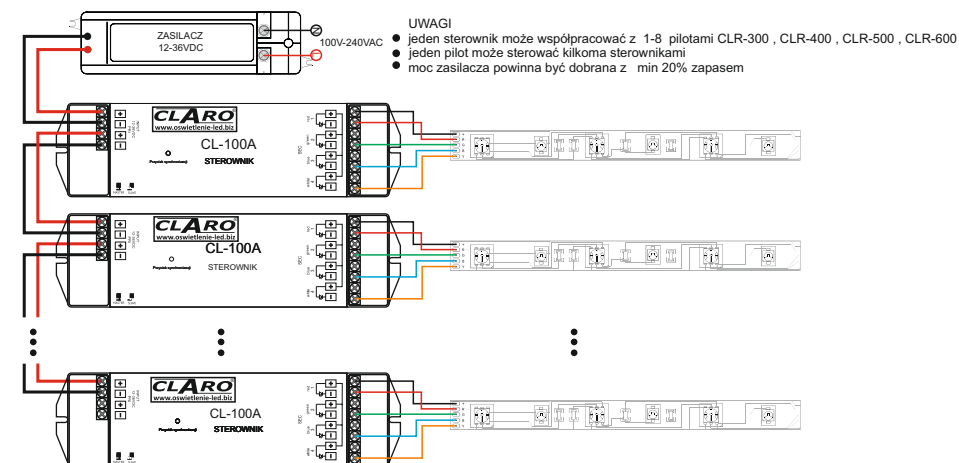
ZASILACZ
12-36VDC

100V-240VAC

UWAGI
jeden sterownik może współpracować z 1-8 pilotami CLR-300 , CLR-400 , CLR-500 , CLR-600
jeden pilot może sterować kilkoma sterownikami
moc zasilacza powinna być dobrana z min 20% zapasem

CLARO
www.oswietlenie-led.biz
CL-100A
STEROWNIK

CLARO
www.oswietlenie-led.biz
CL-100A
STEROWNIK

CLARO
www.oswietlenie-led.biz
CL-100A
STEROWNIK